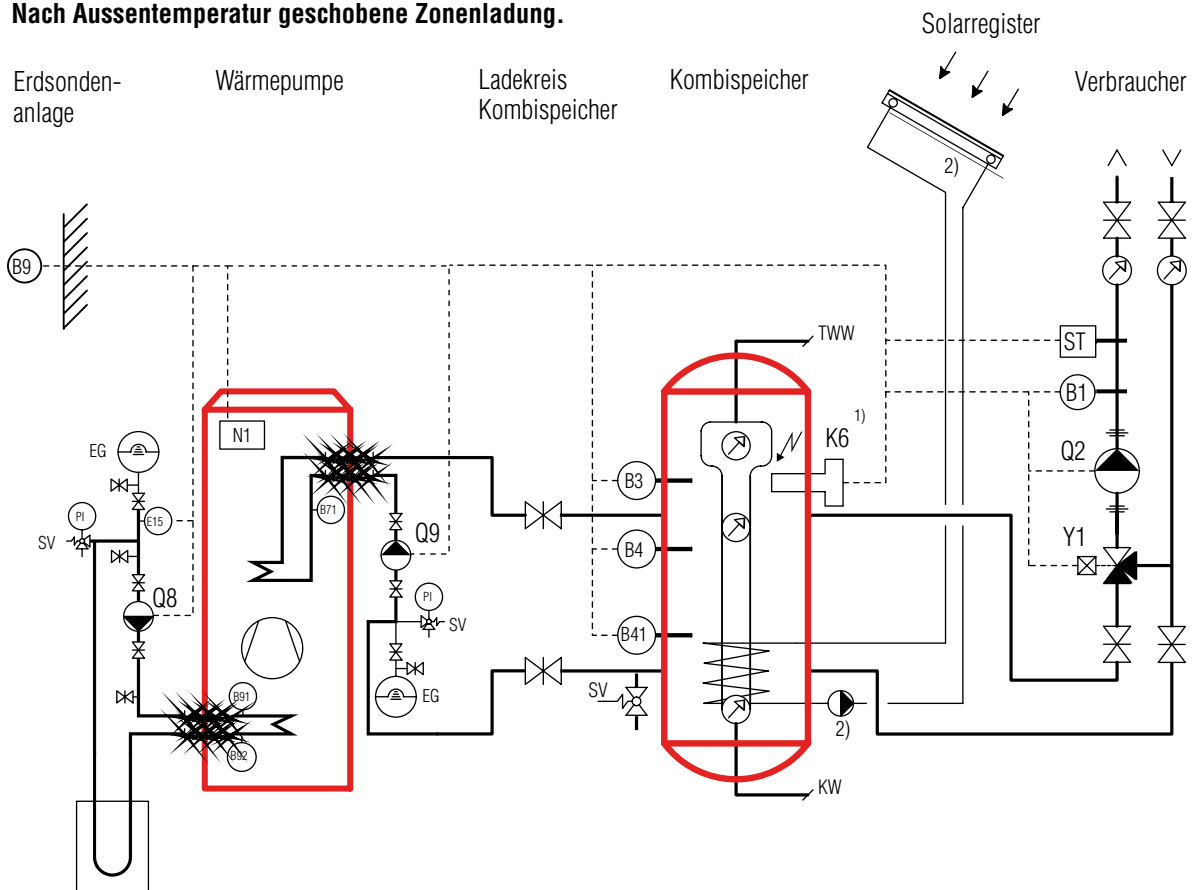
Nach Aussentemperatur geschobene Zonenladung.

Solarregister

Erdsondenanlage

Wärmepumpe

Ladekreis Kombispeicher

Kombispeicher

Verbraucher

2)

B9

TWW

ST

B1

N1

K6

1)

EG

Q2

B3

PI

SV

E15

B71

Q9

Y1

B4

Q8

PI

SV

B41

EG

SV

B91

2)

B92

KW